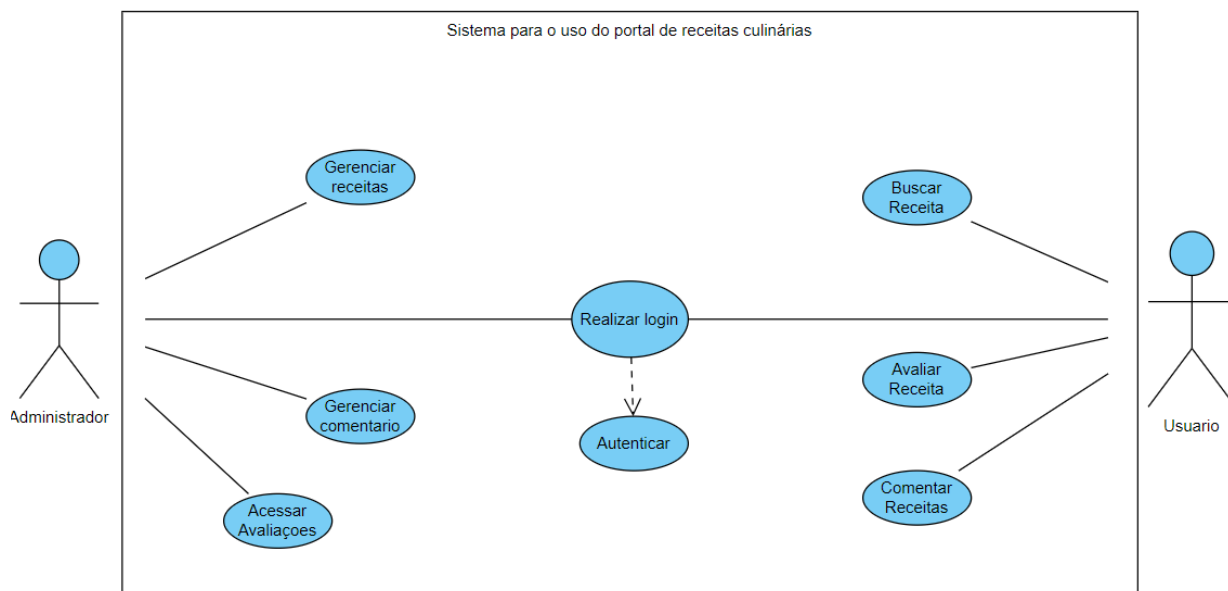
Sistema para o uso do portal de receitas culinárias

Gerenciar receitas

Buscar Receita

Administrador

Realizar login

Usuario

Avaliar Receita

Gerenciar comentario

Autenticar

Comentar Receitas

Acessar Avaliaçoes